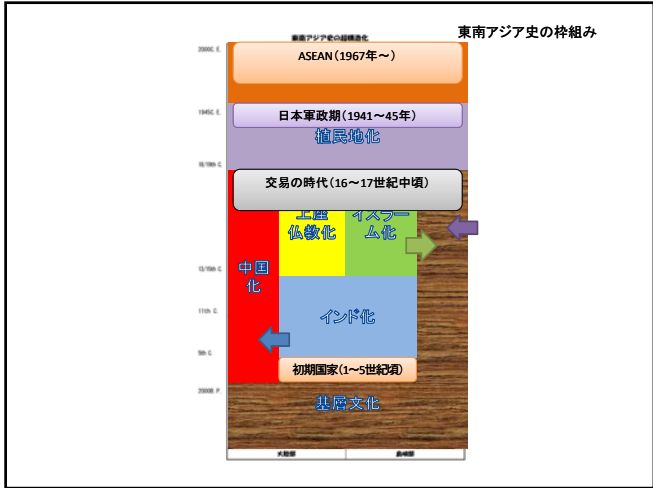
東南アジア史の枠組み

東南アジア史の段階構造化

2000C.E.

ASEAN（1967年～）

1945C.E.

日本軍政期（1941～45年）

植民地化

18/19th C.

交易の時代（16～17世紀中頃）

上座仏教化

イスラーム化

中国化

13/15th C.

11th C.

インド化

5th C.

初期国家(1～5世紀頃)

2000B.P.

基層文化

大陸部

島嶼部